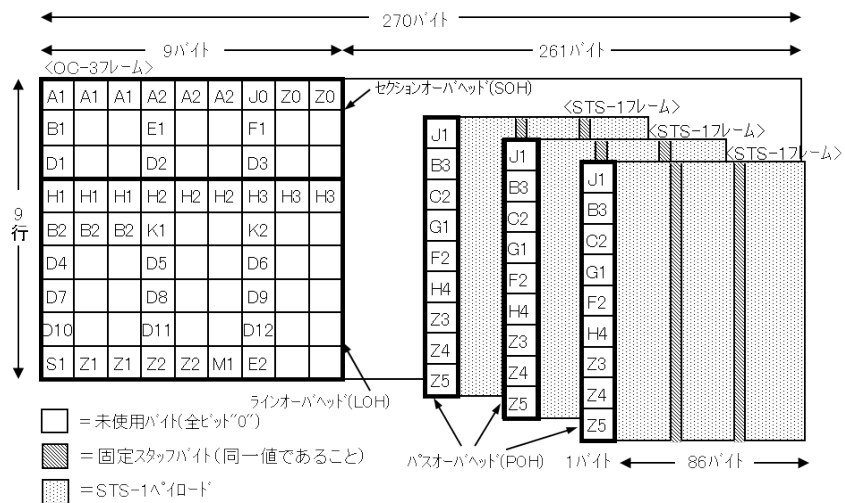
270バイト

9バイト

261バイト

<OC-3フレーム>

セクションオーバヘッド(SOH)

| A1 | A1 | A1 | A2 | A2 | A2 | J0 | Z0 | Z0 |
|---|---|---|---|---|---|---|---|---|
| B1 | | | E1 | | | F1 | | |
| D1 | | | D2 | | | D3 | | |
| H1 | H1 | H1 | H2 | H2 | H2 | H3 | H3 | H3 |
| B2 | B2 | B2 | K1 | | | K2 | | |
| D4 | | | D5 | | | D6 | | |
| D7 | | | D8 | | | D9 | | |
| D10 | | | D11 | | | D12 | | |
| S1 | Z1 | Z1 | Z2 | Z2 | M1 | E2 | | |

9
行

<STS-1フレーム>
<STS-1フレーム>
<STS-1フレーム>

J1
B3
C2
G1
F2
H4
Z3
Z4
Z5

J1
B3
C2
G1
F2
H4
Z3
Z4
Z5

J1
B3
C2
G1
F2
H4
Z3
Z4
Z5

ラインオーバヘッド(LOH)

=未使用バイト(全ビット"0")

=固定スタッフバイト(同一値であること)

=STS-1ペイロード

パスオーバヘッド(POH)

1バイト

86バイト